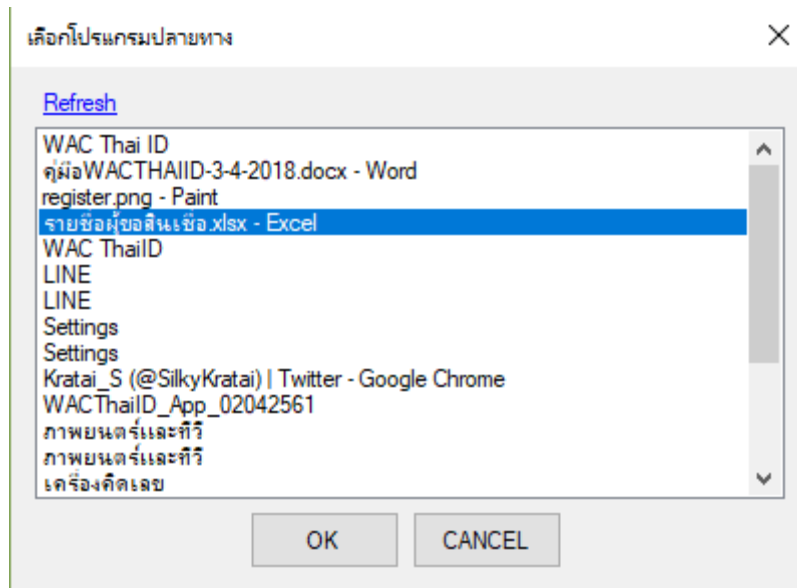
เลือกโปรแกรมปลายทาง

×

Refresh

WAC Thai ID
คู่มือWACTHAIID-3-4-2018.docx - Word
register.png - Paint
รายชื่อผู้ขอสินเชื่อ.xlsx - Excel
WAC ThaiID
LINE
LINE
Settings
Settings
Kratai_S (@SilkyKratai) | Twitter - Google Chrome
WACThaiID_App_02042561
ภาพยนตร์และทีวี
ภาพยนตร์และทีวี
เครื่องคิดเลข

OK
CANCEL